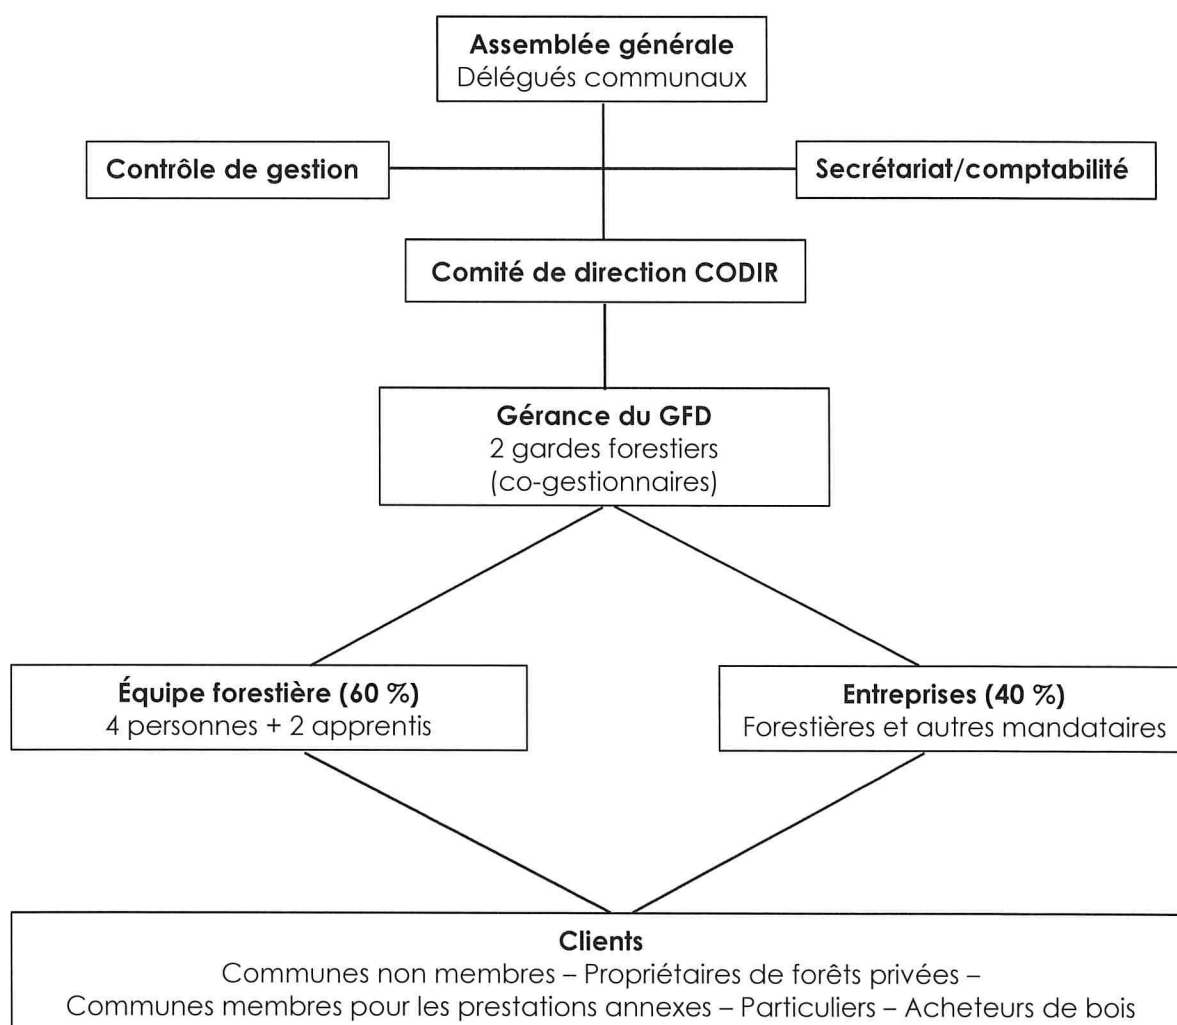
Assemblée générale
Délégués communaux

Contrôle de gestion

Secrétariat/comptabilité

Comité de direction CODIR

Gérance du GFD
2 gardes forestiers
(co-gestionnaires)

Équipe forestière (60 %)
4 personnes + 2 apprentis

Entreprises (40 %)
Forestières et autres mandataires

Clients
Communes non membres – Propriétaires de forêts privées –
Communes membres pour les prestations annexes – Particuliers – Acheteurs de bois